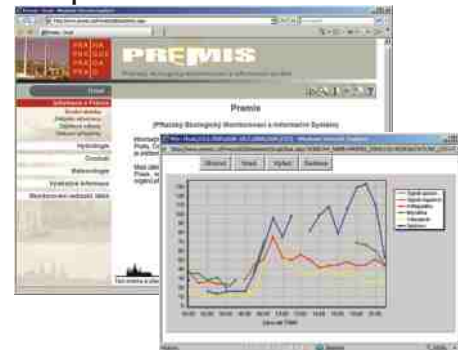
PRAHA
PRAGUE
PRAGA
PRAG

PREMIS

Pražský Ekologický Monitorovací a Informační Systém

Úvod

Informace o Premis

Hydrologie

Ovzduší

Meteorologie

Vyvěšené informace

Monitorování městských lokalit

Premis

(Pražský Ekologický Monitorovací a Informační Systém)

Obnovit
Graf
Vyhled
Zavřít

Čas od 7:00